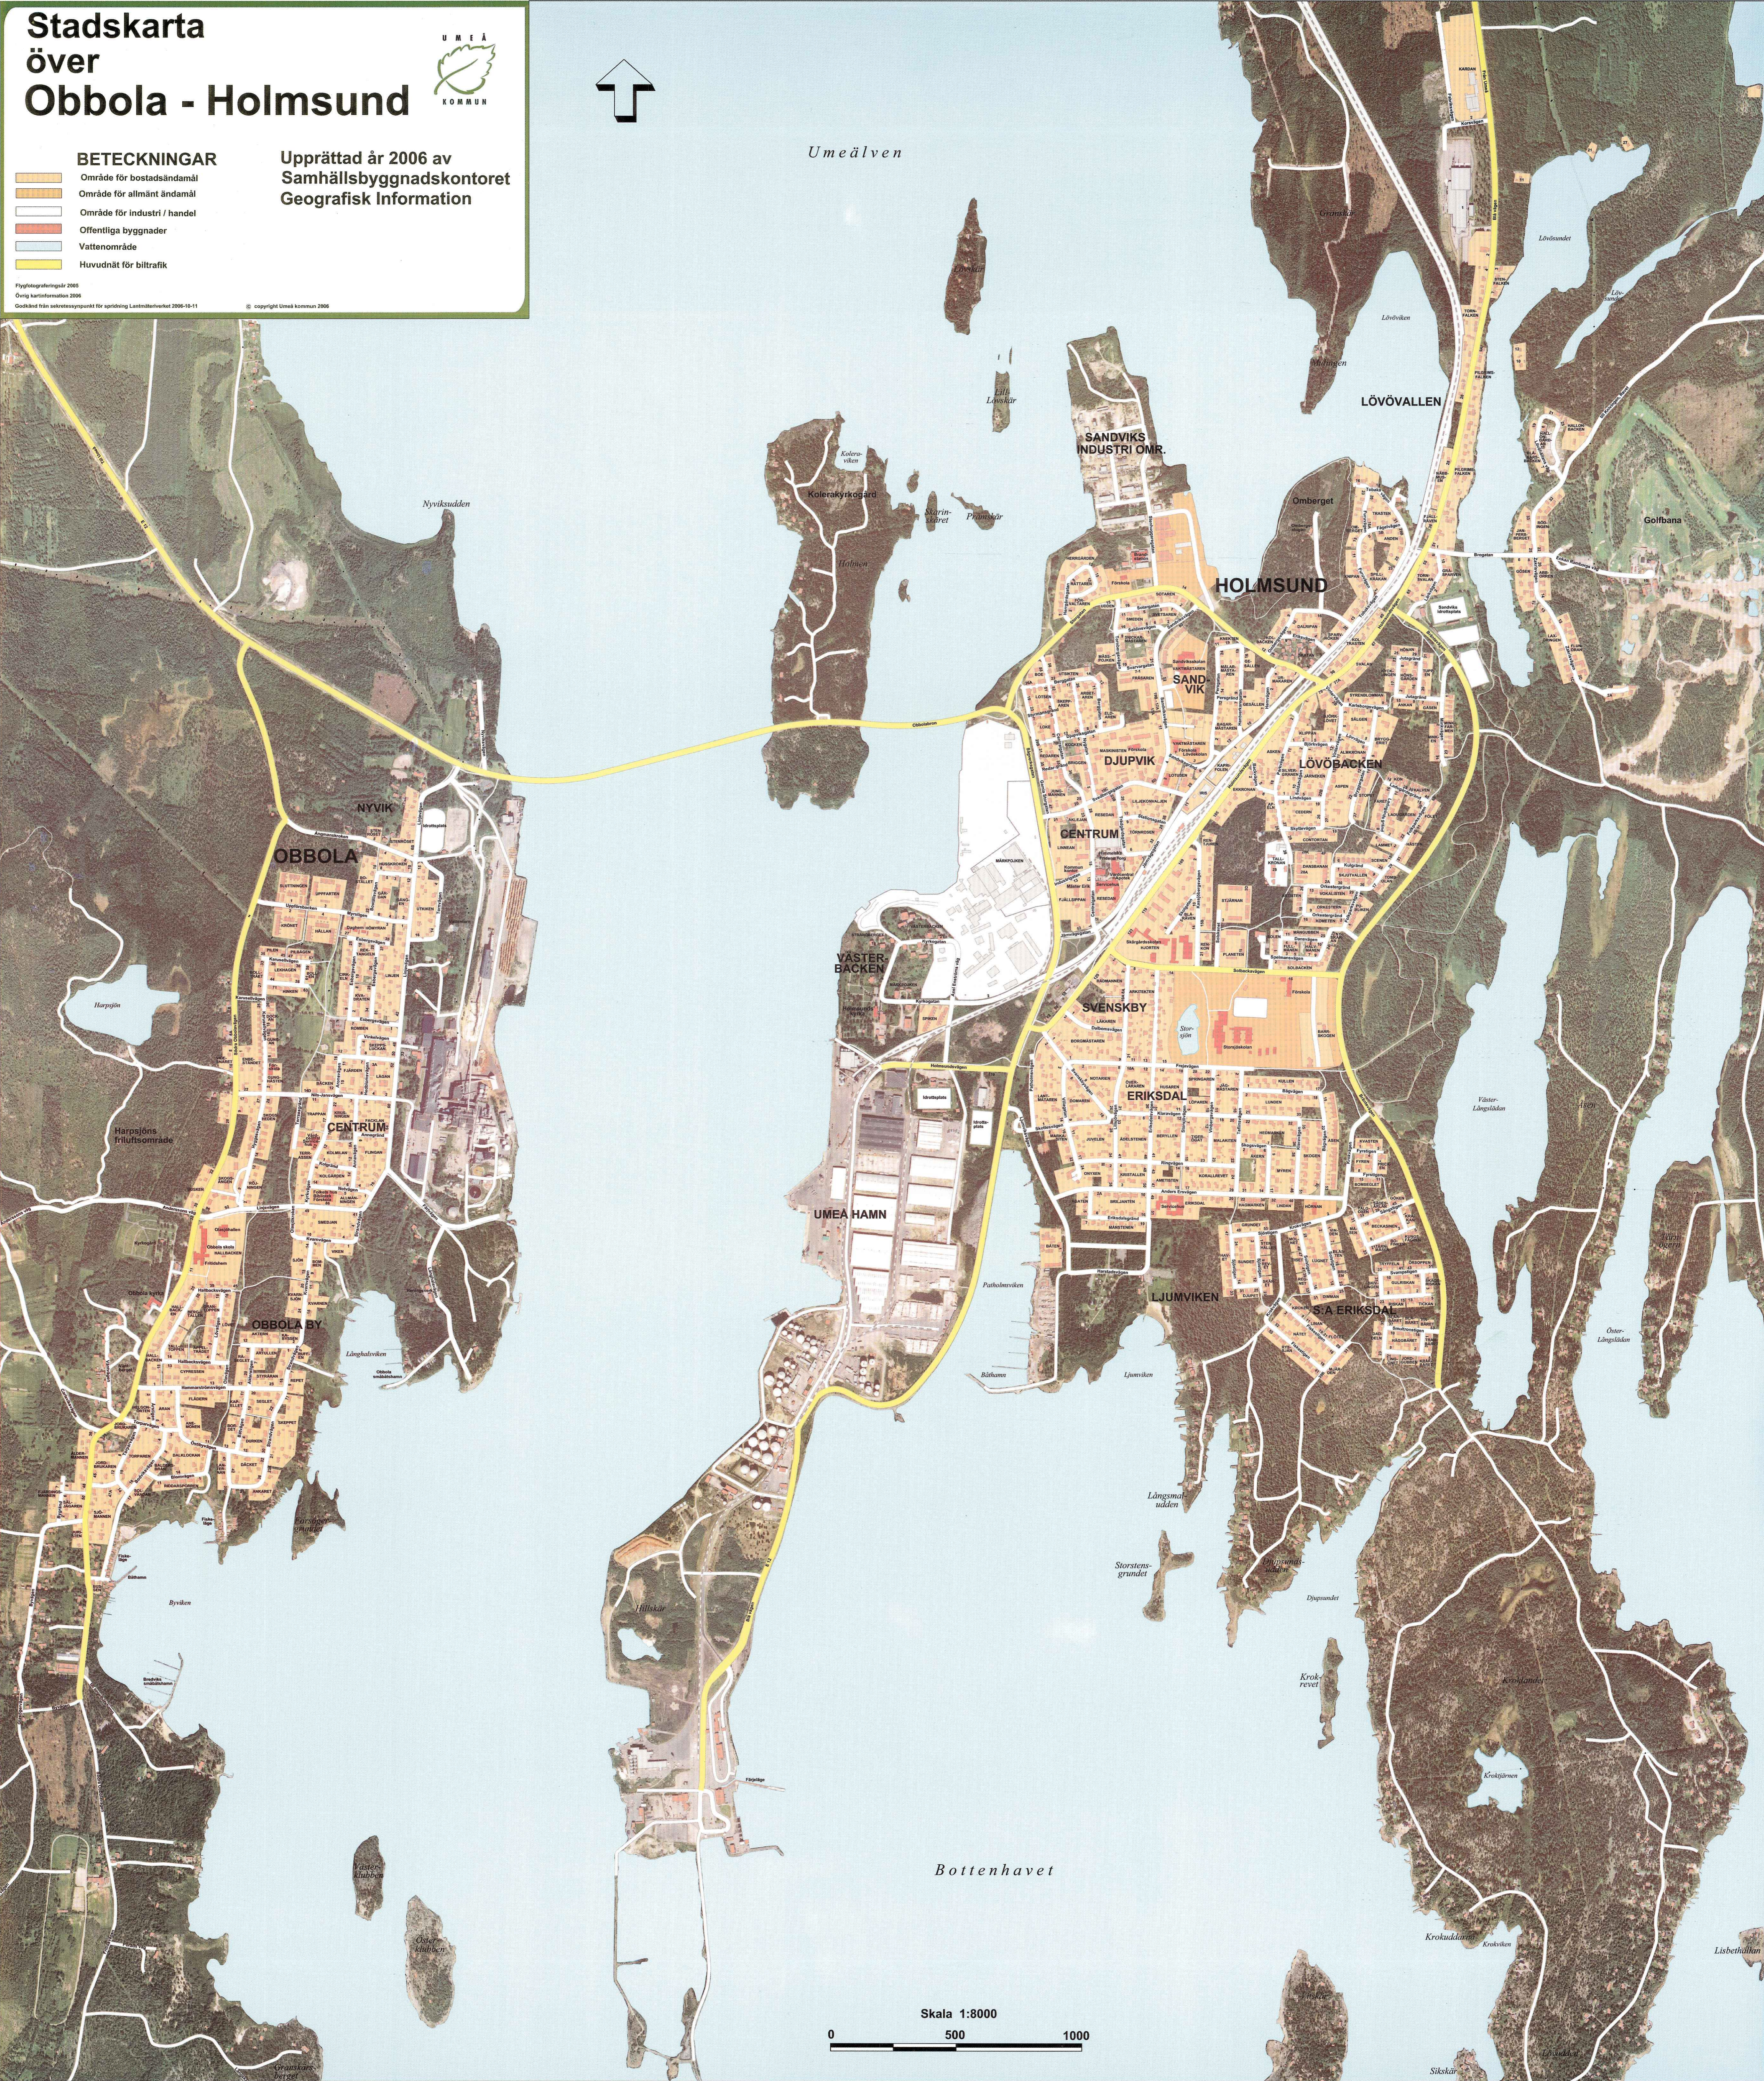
Stadskarta över Obbola - Holmsund

UMEÅ KOMMUN

BETECKNINGAR
Område för bostadsändamål
Område för allmänt ändamål
Område för industri / handel
Offentliga byggnader
Vattenområde
Huvudnät för biltrafik

Upprättad år 2006 av Samhällsbyggnadskontoret Geografisk Information

© copyright Umeå kommun 2006

Umeälven

Nyviksudden

SANDVIKS INDUSTRI OMR.

LÖVÖVALLEN

Golfbana

HOLMSUND

SAND-VIK

DJUPVIK

LÖVÖBACKEN

CENTRUM

NYVIK

OBBOLA

VÄSTER-BACKEN

SVENSKBY

Harpsjön

Harpsjöns friluftsområde

ERIKSDAL

CENTRUM

UMEÅ HAMN

OBBOLA BY

LJUMVIKEN

S:A ERIKSDAL

Bottenhavet

Skala 1:8000
0 500 1000